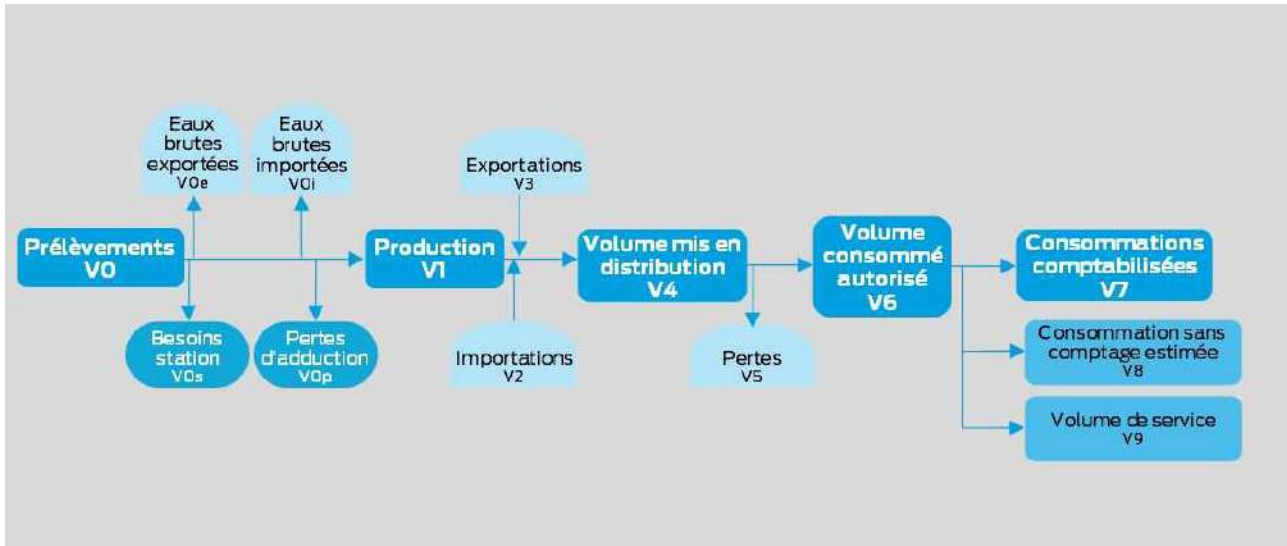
Eaux brutes exportées
V0e

Eaux brutes importées
V0i

Prélèvements
V0

Besoins station
V0s

Pertes d'adduction
V0p

Exportations
V3

Production
V1

Importations
V2

Volume mis en distribution
V4

Pertes
V5

Volume consommé autorisé
V6

Consommations comptabilisées
V7

Consommation sans comptage estimée
V8

Volume de service
V9